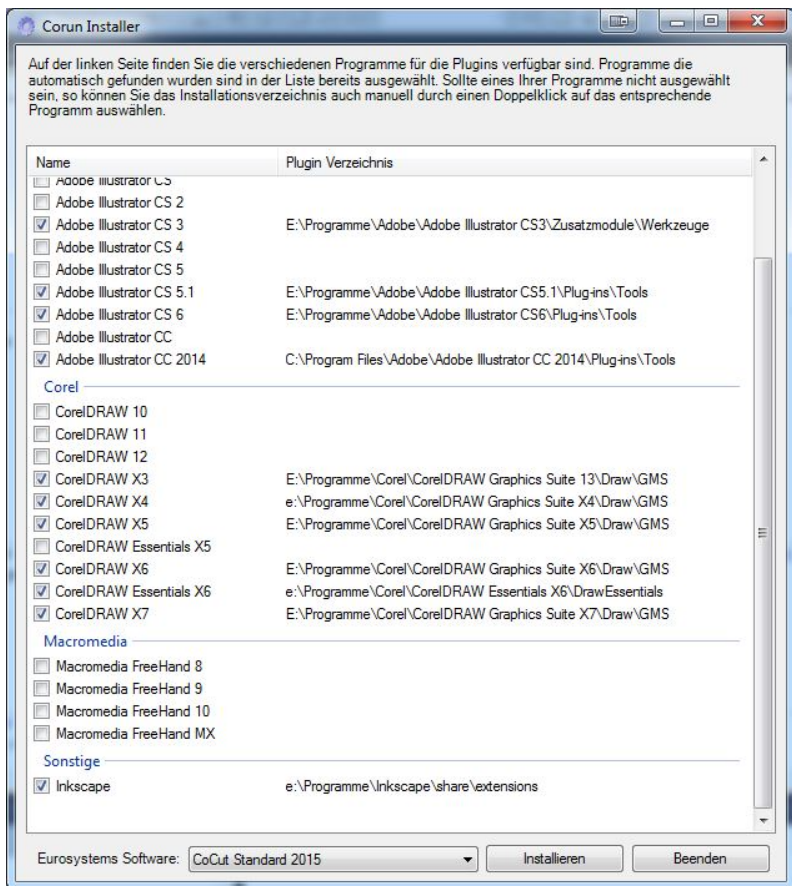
Corun Installer

Auf der linken Seite finden Sie die verschiedenen Programme für die Plugins verfügbar sind. Programme die automatisch gefunden wurden sind in der Liste bereits ausgewählt. Sollte eines Ihrer Programme nicht ausgewählt sein, so können Sie das Installationsverzeichnis auch manuell durch einen Doppelklick auf das entsprechende Programm auswählen.

| Name | Plugin Verzeichnis |
|---|---|
| Adobe Illustrator CS | |
| Adobe Illustrator CS 2 | |
| Adobe Illustrator CS 3 | E:\Programme\Adobe\Adobe Illustrator CS3\Zusatzmodule\Werkzeuge |
| Adobe Illustrator CS 4 | |
| Adobe Illustrator CS 5 | |
| Adobe Illustrator CS 5.1 | E:\Programme\Adobe\Adobe Illustrator CS5.1\Plug-ins\Tools |
| Adobe Illustrator CS 6 | E:\Programme\Adobe\Adobe Illustrator CS6\Plug-ins\Tools |
| Adobe Illustrator CC | |
| Adobe Illustrator CC 2014 | C:\Program Files\Adobe\Adobe Illustrator CC 2014\Plug-ins\Tools |
| Corel | |
| CorelDRAW 10 | |
| CorelDRAW 11 | |
| CorelDRAW 12 | |
| CorelDRAW X3 | E:\Programme\Corel\CorelDRAW Graphics Suite 13\Draw\GMS |
| CorelDRAW X4 | e:\Programme\Corel\CorelDRAW Graphics Suite X4\Draw\GMS |
| CorelDRAW X5 | E:\Programme\Corel\CorelDRAW Graphics Suite X5\Draw\GMS |
| CorelDRAW Essentials X5 | |
| CorelDRAW X6 | E:\Programme\Corel\CorelDRAW Graphics Suite X6\Draw\GMS |
| CorelDRAW Essentials X6 | e:\Programme\Corel\CorelDRAW Essentials X6\DrawEssentials |
| CorelDRAW X7 | E:\Programme\Corel\CorelDRAW Graphics Suite X7\Draw\GMS |
| Macromedia | |
| Macromedia FreeHand 8 | |
| Macromedia FreeHand 9 | |
| Macromedia FreeHand 10 | |
| Macromedia FreeHand MX | |
| Sonstige | |
| Inkscape | e:\Programme\Inkscape\share\extensions |

Eurosystems Software: CoCut Standard 2015 Installieren Beenden